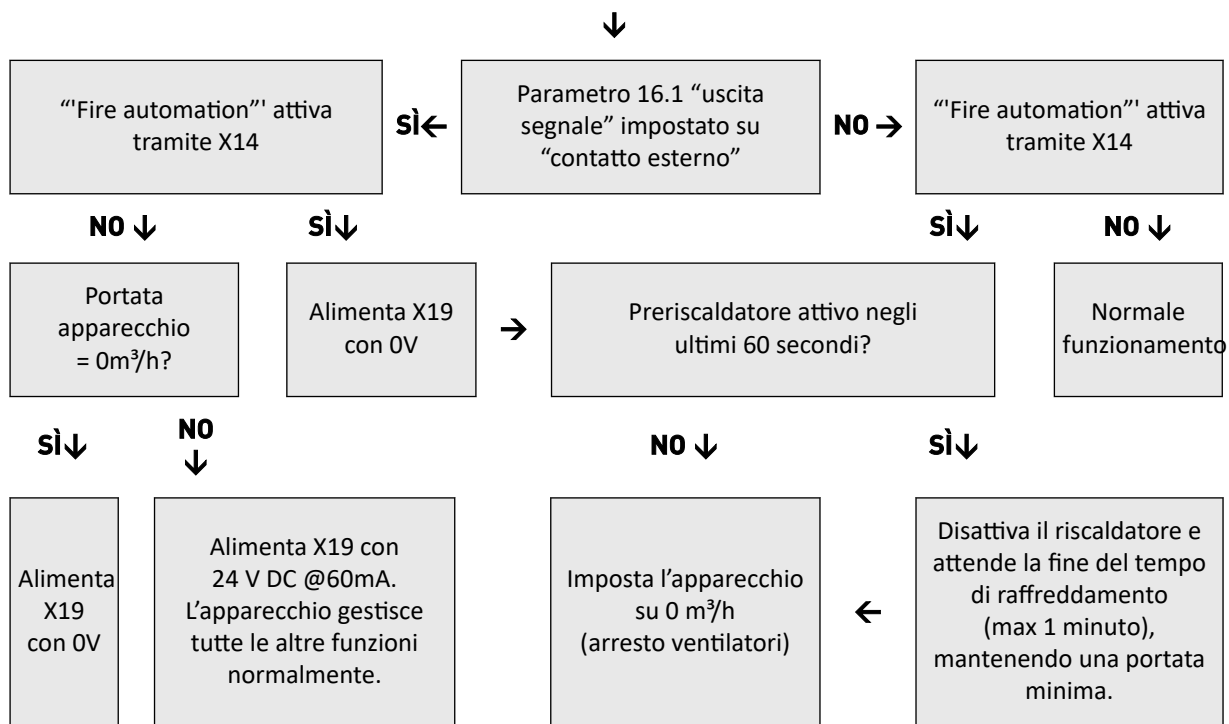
↓

"'Fire automation"' attiva tramite X14

SÌ←

Parametro 16.1 "uscita segnale" impostato su "contatto esterno"

NO →

"'Fire automation"' attiva tramite X14

NO ↓

SÌ↓

SÌ↓

NO ↓

Portata apparecchio = 0m³/h?

Alimenta X19 con 0V

→

Preriscaldatore attivo negli ultimi 60 secondi?

Normale funzionamento

SÌ↓

NO ↓

NO ↓

SÌ↓

Alimenta X19 con 0V

Alimenta X19 con 24 V DC @60mA. L'apparecchio gestisce tutte le altre funzioni normalmente.

Imposta l'apparecchio su 0 m³/h (arresto ventilatori)

←

Disattiva il riscaldatore e attende la fine del tempo di raffreddamento (max 1 minuto), mantenendo una portata minima.